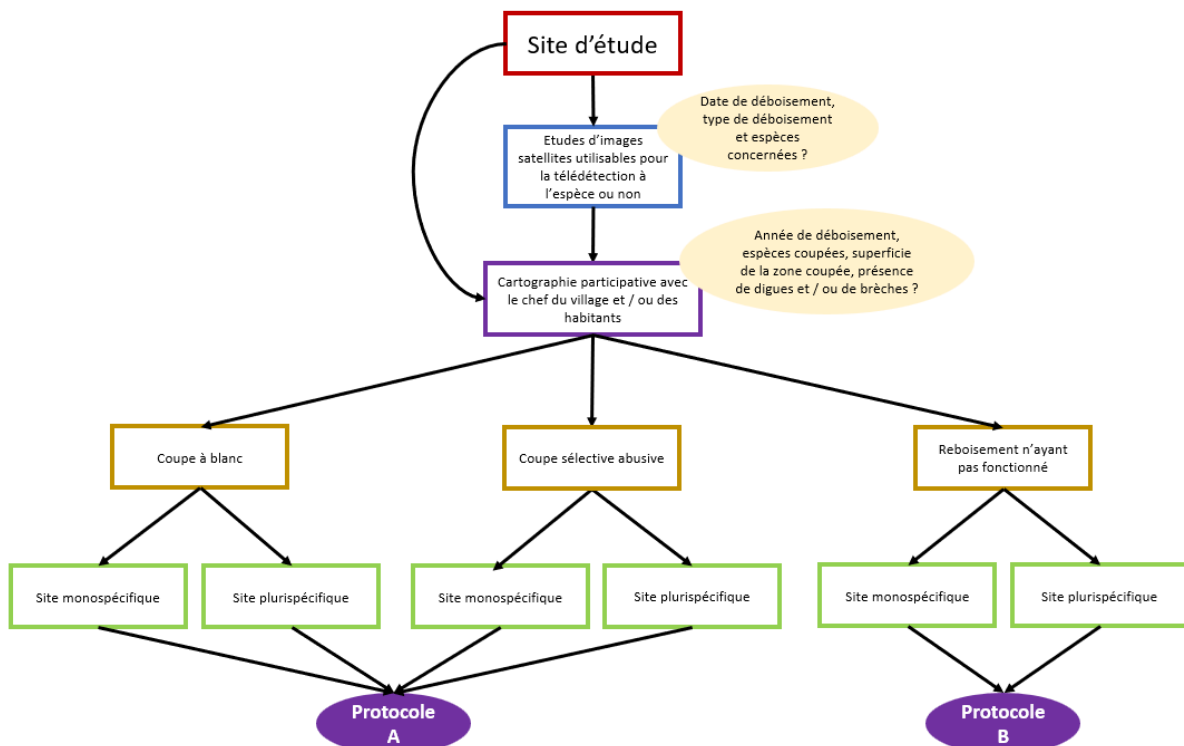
Site d'étude

Etudes d'images satellites utilisables pour la télédétection à l'espèce ou non

Date de déboisement, type de déboisement et espèces concernées ?

Cartographie participative avec le chef du village et / ou des habitants

Année de déboisement, espèces coupées, superficie de la zone coupée, présence de digues et / ou de brèches ?

Coupe à blanc

Coupe sélective abusive

Reboisement n'ayant pas fonctionné

Site monospécifique

Site plurispécifique

Site monospécifique

Site plurispécifique

Site monospécifique

Site plurispécifique

Protocole A

Protocole B